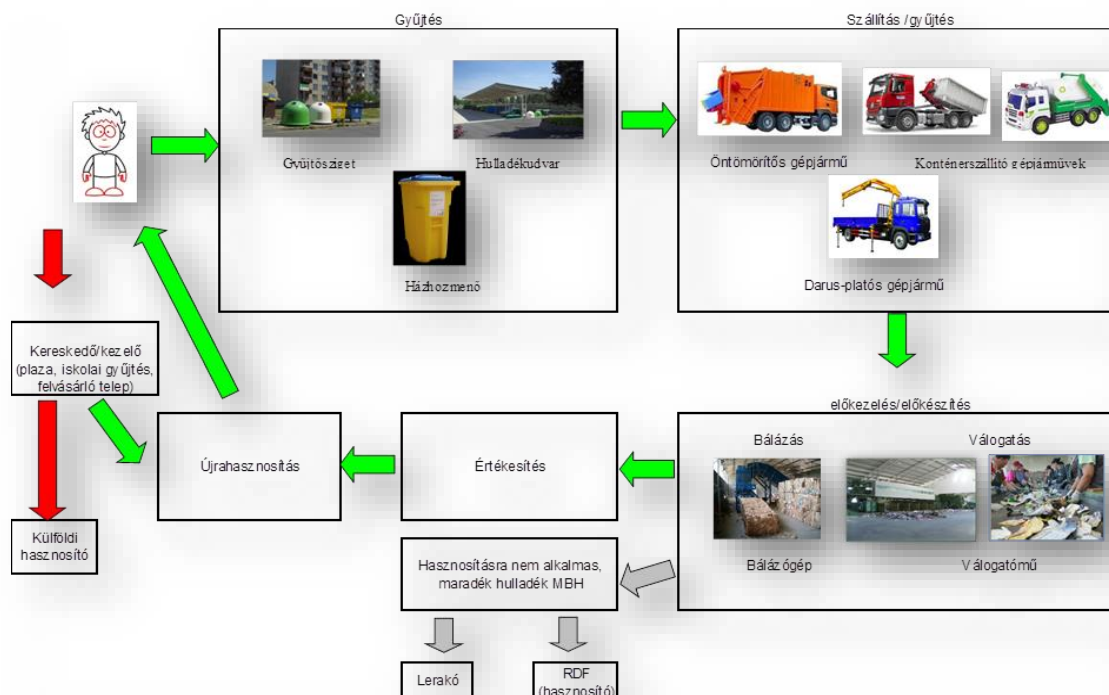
Gyűjtés

Gyűjtősziget

Hulladékudvar

Házhozmenő

Szállítás /gyűjtés

Öntömörítős gépjármű

Konténerszállító gépjárművek

Darus-platós gépjármű

Kereskedő/kezelő (plaza, iskolai gyűjtés, felvásárló telep)

Külföldi hasznosító

Újrahasznosítás

Értékesítés

előkezelés/előkészítés

Bálázás

Válogatás

Bálázógép

Válogatómű

Hasznosításra nem alkalmas, maradék hulladék MBH

Lerakó

RDF (hasznosító)